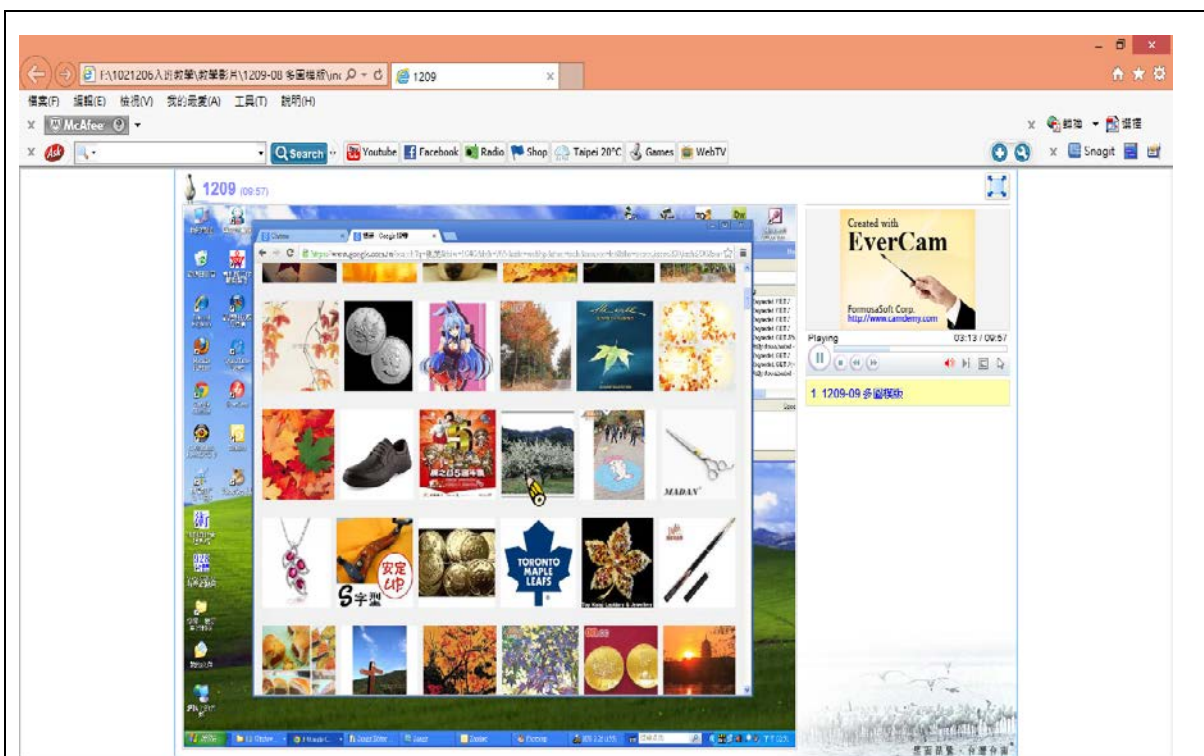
F:\1021206入新教學\教學影片\1209-08 多圖樣版\in
1209
檔案(F) 編輯(E) 檢視(V) 我的最愛(A) 工具(T) 說明(H)
McAfee
Search
Youtube Facebook Radio Shop Taipei 20°C Games WebTV
翻譯 擷取
Snagit
1209 (09:57)
Created with
EverCam
FormosaSoft Corp.
http://www.camdemy.com
Playing
03:13 / 09:57
1 1209-09 多圖樣版
TORONTO MAPLE LEAFS
安定UP
MADAN